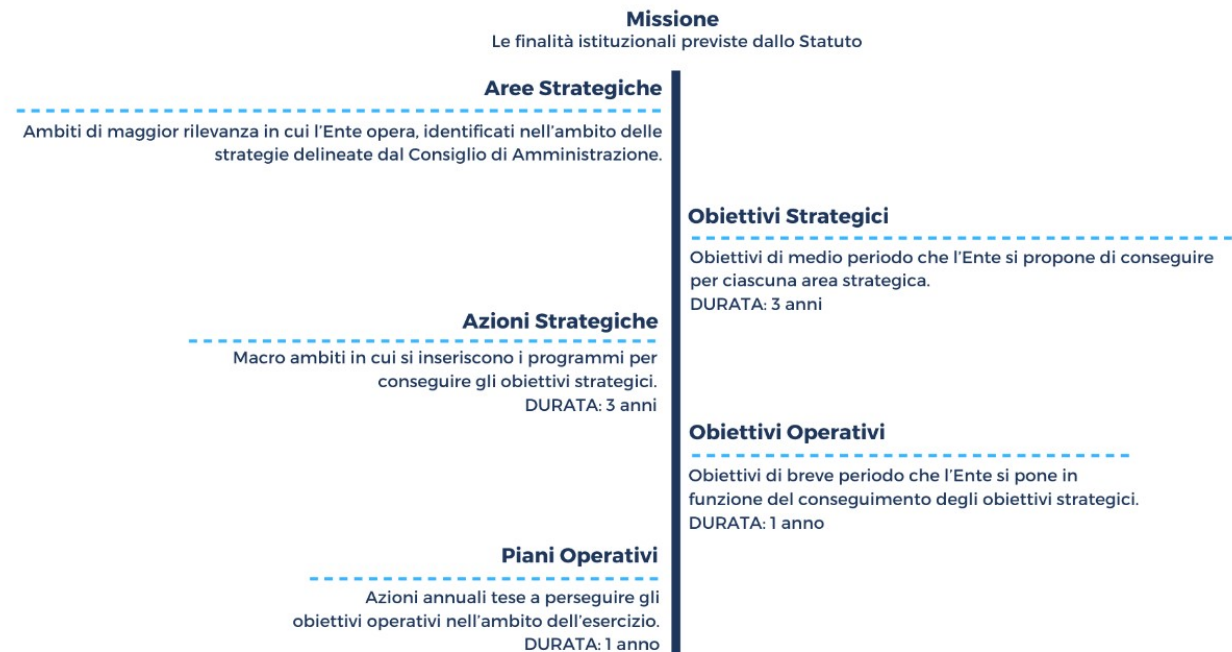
**Missione**
Le finalità istituzionali previste dallo Statuto

**Aree Strategiche**
Ambiti di maggior rilevanza in cui l'Ente opera, identificati nell'ambito delle strategie delineate dal Consiglio di Amministrazione.

**Obiettivi Strategici**
Obiettivi di medio periodo che l'Ente si propone di conseguire per ciascuna area strategica.
DURATA: 3 anni

**Azioni Strategiche**
Macro ambiti in cui si inseriscono i programmi per conseguire gli obiettivi strategici.
DURATA: 3 anni

**Obiettivi Operativi**
Obiettivi di breve periodo che l'Ente si pone in funzione del conseguimento degli obiettivi strategici.
DURATA: 1 anno

**Piani Operativi**
Azioni annuali tese a perseguire gli obiettivi operativi nell'ambito dell'esercizio.
DURATA: 1 anno